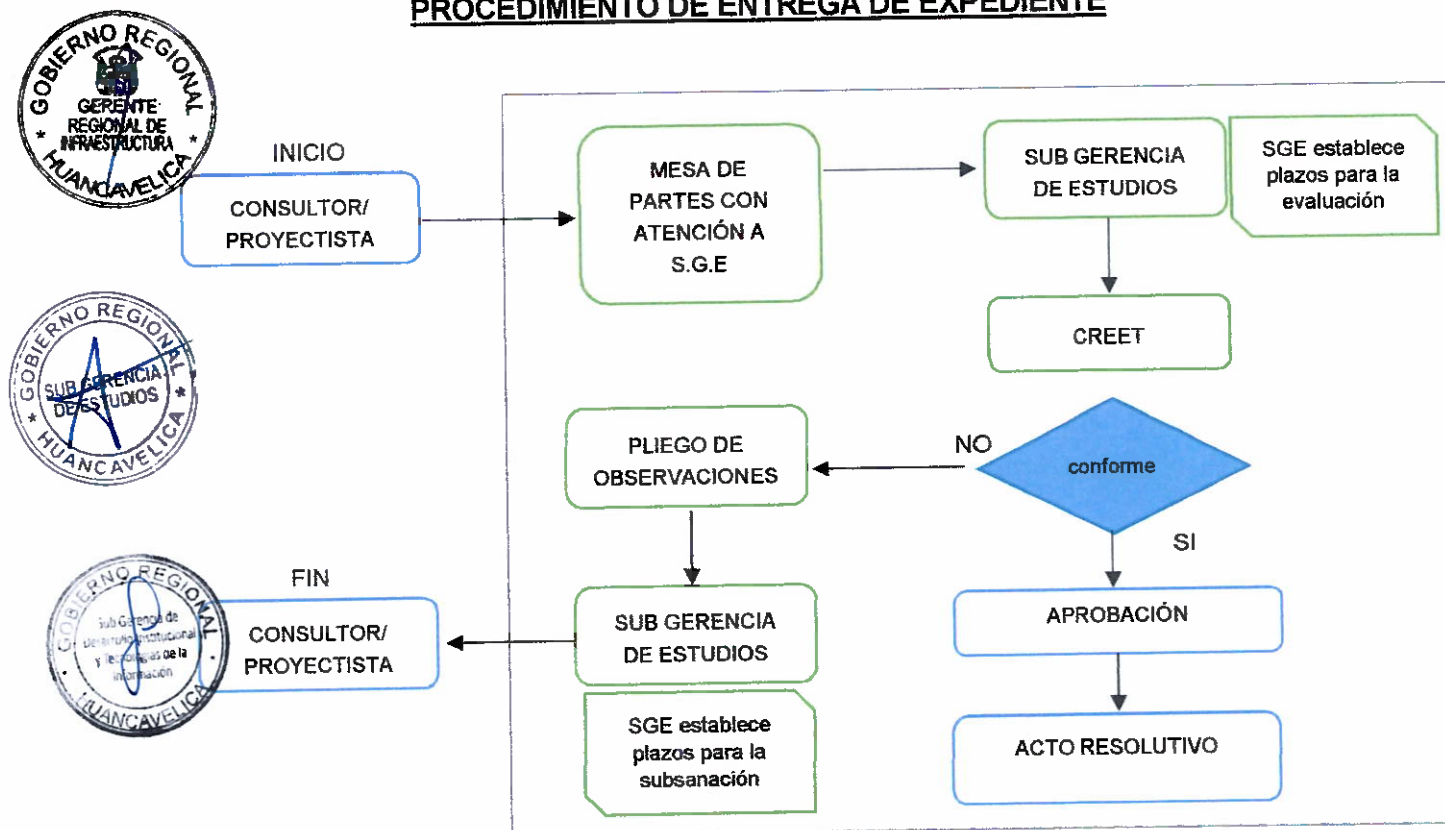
PROCEDIMIENTO DE ENTREGA DE EXPEDIENTE

GOBIERNO REGIONAL
GERENTE REGIONAL DE INFRAESTRUCTURA
HUANCAVELICA

INICIO

CONSULTOR/ PROYECTISTA

MESA DE PARTES CON ATENCIÓN A S.G.E

SUB GERENCIA DE ESTUDIOS

SGE establece plazos para la evaluación

CREET

GOBIERNO REGIONAL
SUB GERENCIA DE ESTUDIOS
HUANCAVELICA

PLIEGO DE OBSERVACIONES

NO

conforme

SI

FIN

GOBIERNO REGIONAL
Sub Gerencia de Desarrollo Institucional y Tecnologías de la Información
HUANCAVELICA

CONSULTOR/ PROYECTISTA

SUB GERENCIA DE ESTUDIOS

APROBACIÓN

SGE establece plazos para la subsanación

ACTO RESOLUTIVO